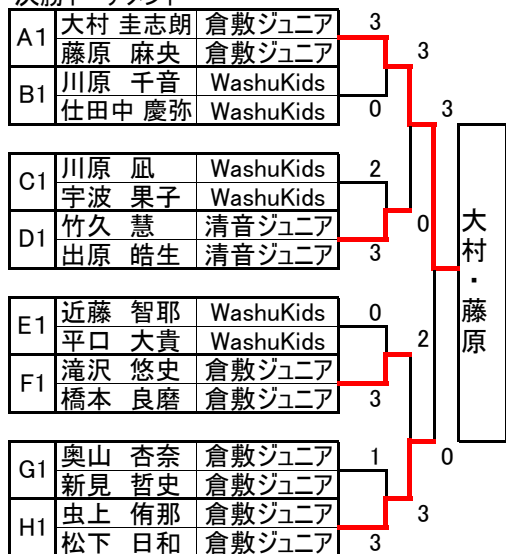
決勝トーナメント

| | | |
|---|---|---|
| A1 | 大村 圭志朗 | 倉敷ジュニア |
| | 藤原 麻央 | 倉敷ジュニア |
| B1 | 川原 千音 | WashuKids |
| | 仕田中 慶弥 | WashuKids |

3
0
3

| | | |
|---|---|---|
| C1 | 川原 凪 | WashuKids |
| | 宇波 果子 | WashuKids |
| D1 | 竹久 慧 | 清音ジュニア |
| | 出原 皓生 | 清音ジュニア |

2
3
0

3

| | | |
|---|---|---|
| E1 | 近藤 智耶 | WashuKids |
| | 平口 大貴 | WashuKids |
| F1 | 滝沢 悠史 | 倉敷ジュニア |
| | 橋本 良磨 | 倉敷ジュニア |

0
3
2

| | | |
|---|---|---|
| G1 | 奥山 杏奈 | 倉敷ジュニア |
| | 新見 哲史 | 倉敷ジュニア |
| H1 | 虫上 侑那 | 倉敷ジュニア |
| | 松下 日和 | 倉敷ジュニア |

1
3
3

0

大村・藤原